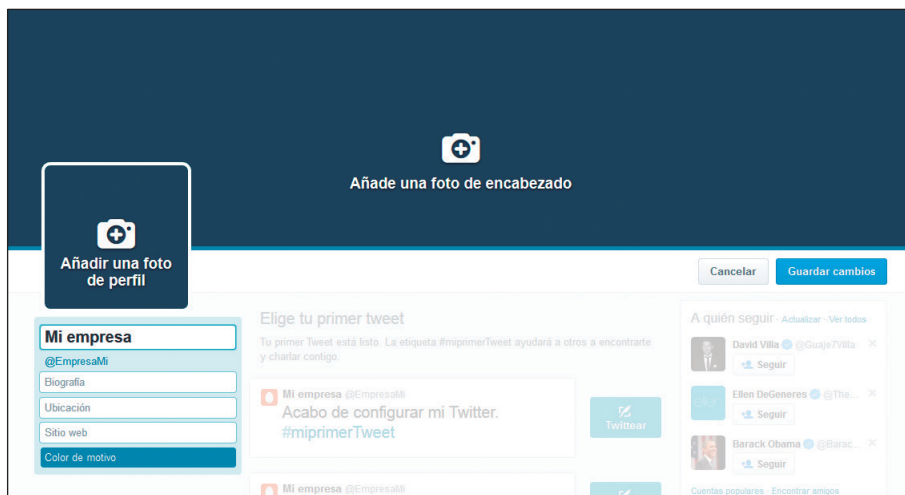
Añade una foto de encabezado

Añadir una foto de perfil

Cancelar

Guardar cambios

Mi empresa

@EmpresaMi

Biografía

Ubicación

Sitio web

Color de motivo

Elige tu primer tweet

Tu primer Tweet está listo. La etiqueta #miprimerTweet ayudará a otros a encontrarte y charlar contigo.

Mi empresa @EmpresaMi

Acabo de configurar mi Twitter. #miprimerTweet

Twittear

Mi empresa @EmpresaMi

A quién seguir · Actualizar · Ver todos

David Villa @Guaje7Villa

Seguir

Ellen DeGeneres @The...

Seguir

Barack Obama @Barac...

Seguir

Cuentas populares · Encontrar amigos